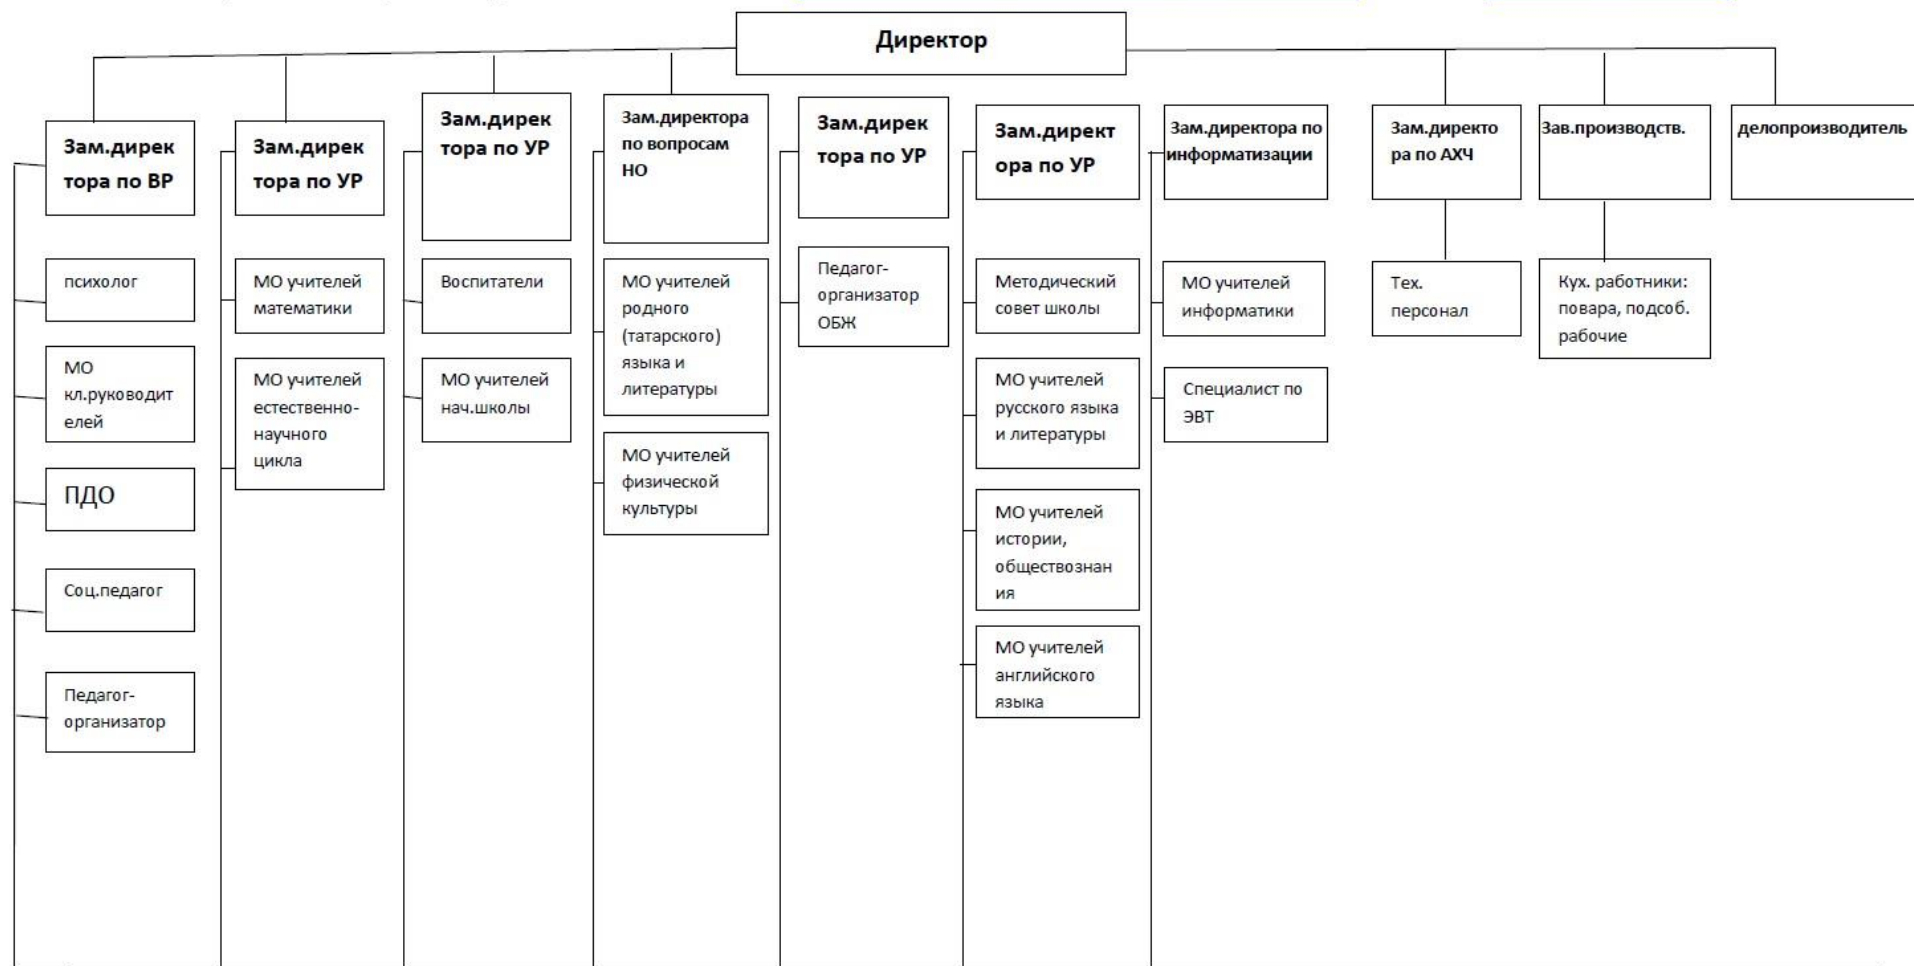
Директор

Зам.директора по ВР

психолог

МО кл.руководителей

ПДО

Соц.педагог

Педагог-организатор

Зам.директора по УР

МО учителей математики

МО учителей естественно-научного цикла

Зам.директора по УР

Воспитатели

МО учителей нач.школы

Зам.директора по вопросам НО

МО учителей родного (татарского) языка и литературы

МО учителей физической культуры

Зам.директора по УР

Педагог-организатор ОБЖ

Зам.директора по УР

Методический совет школы

МО учителей русского языка и литературы

МО учителей истории, обществознания

МО учителей английского языка

Зам.директора по информатизации

МО учителей информатики

Специалист по ЭВТ

Зам.директора по АХЧ

Тех. персонал

Зав.производств.

Кух. работники: повара, подсоб. рабочие

делопроизводитель